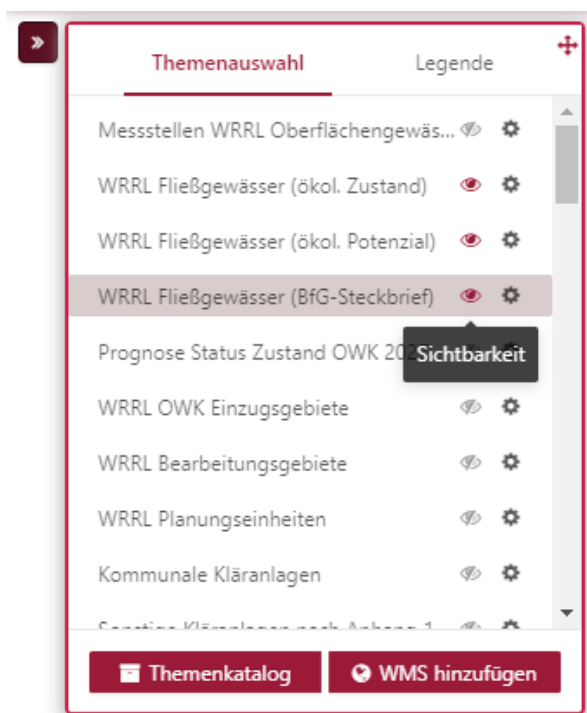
»

Themenauswahl

Legende

Messstellen WRRL Oberflächengewäs...

WRRL Fließgewässer (ökol. Zustand)

WRRL Fließgewässer (ökol. Potenzial)

WRRL Fließgewässer (BfG-Steckbrief)

Prognose Status Zustand OWK 20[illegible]

Sichtbarkeit

WRRL OWK Einzugsgebiete

WRRL Bearbeitungsgebiete

WRRL Planungseinheiten

Kommunale Kläranlagen

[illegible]

Themenkatalog

WMS hinzufügen